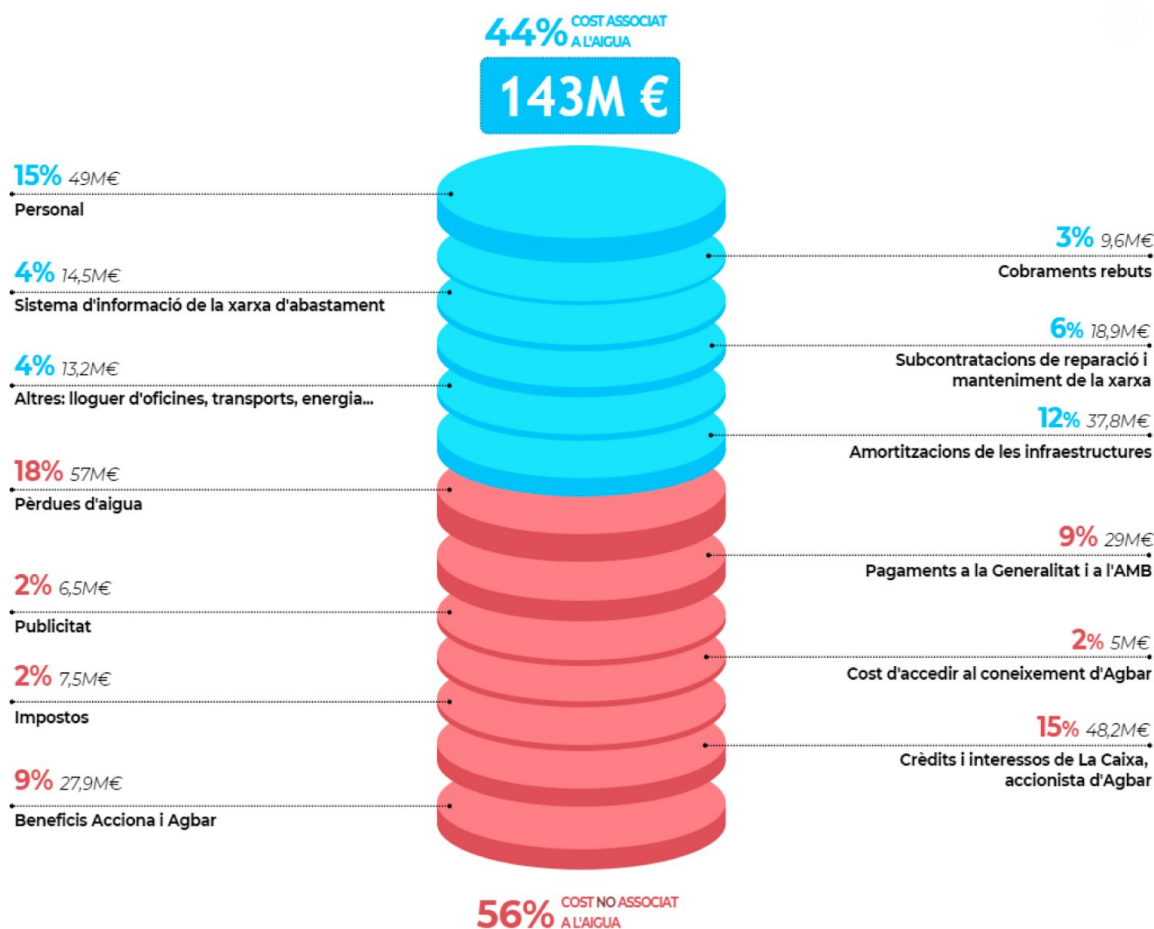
44% COST ASSOCIAT A L'AIGUA

143M €

15% 49M€
Personal

3% 9,6M€
Cobraments rebuts

4% 14,5M€
Sistema d'informació de la xarxa d'abastament

6% 18,9M€
Subcontratacions de reparació i manteniment de la xarxa

4% 13,2M€
Altres: lloguer d'oficines, transports, energia...

12% 37,8M€
Amortitzacions de les infraestructures

18% 57M€
Pèrdues d'aigua

9% 29M€
Pagaments a la Generalitat i a l'AMB

2% 6,5M€
Publicitat

2% 5M€
Cost d'accedir al coneixement d'Agbar

2% 7,5M€
Impostos

15% 48,2M€
Crèdits i interessos de La Caixa, accionista d'Agbar

9% 27,9M€
Beneficis Acciona i Agbar

56% COST NO ASSOCIAT A L'AIGUA